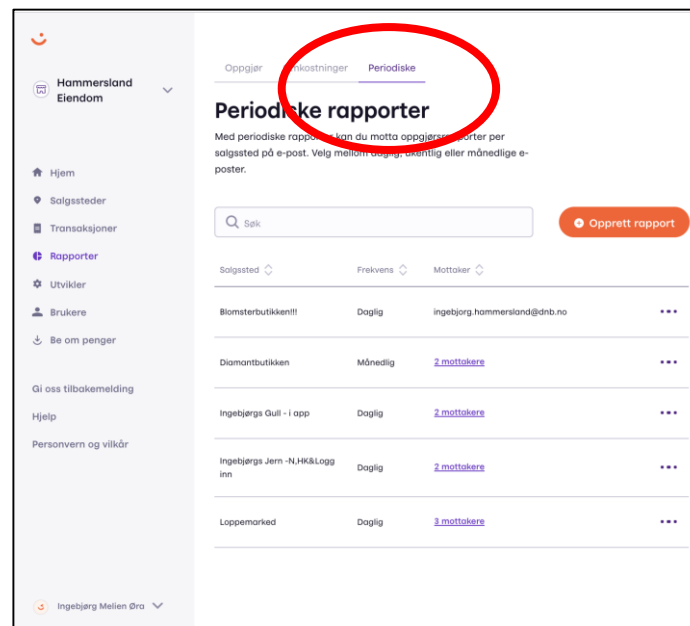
Hammersland Eiendom

Hjem
Salgssteder
Transaksjoner
Rapporter
Utvikler
Brukere
Be om penger

Gi oss tilbakemelding
Hjelp
Personvern og vilkår

Ingebjørg Melien Øra

Oppgjør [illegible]kostninger Periodiske

Periodiske rapporter

Med periodiske rapport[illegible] kan du motta oppgjørsr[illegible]porter per salgssted på e-post. Velg mellom daglig, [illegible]kentlig eller månedlige e-poster.

Søk

Opprett rapport

| Salgssted | Frekvens | Mottaker | |
|---|---|---|---|
| Blomsterbutikken!!! | Daglig | ingebjorg.hammersland@dnb.no | ••• |
| Diamantbutikken | Månedlig | 2 mottakere | ••• |
| Ingebjørgs Gull - i app | Daglig | 2 mottakere | ••• |
| Ingebjørgs Jern -N,HK&Logg inn | Daglig | 2 mottakere | ••• |
| Loppemarked | Daglig | 3 mottakere | ••• |